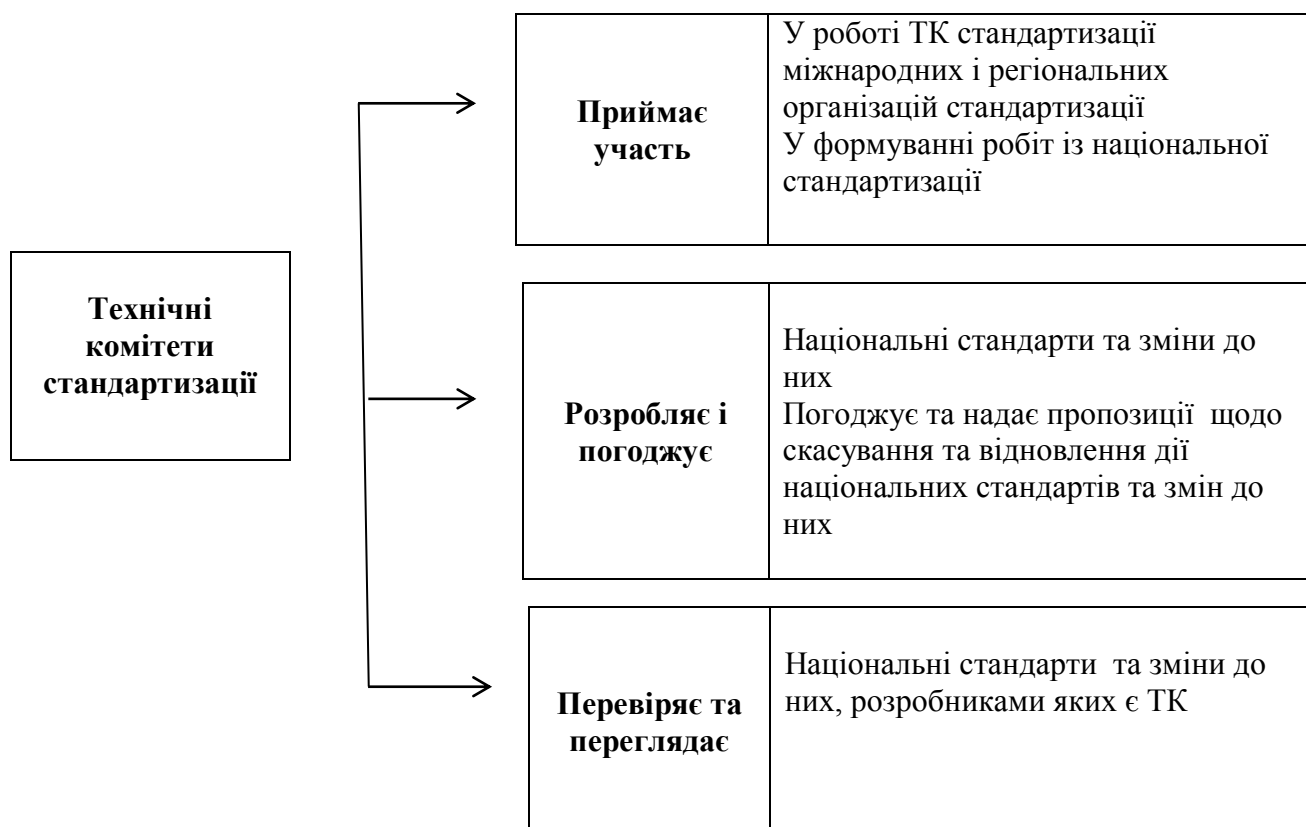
Технічні комітети стандартизації

Приймає участь

У роботі ТК стандартизації міжнародних і регіональних організацій стандартизації
У формуванні робіт із національної стандартизації

Розробляє і погоджує

Національні стандарти та зміни до них
Погоджує та надає пропозиції щодо скасування та відновлення дії національних стандартів та змін до них

Перевіряє та переглядає

Національні стандарти та зміни до них, розробниками яких є ТК